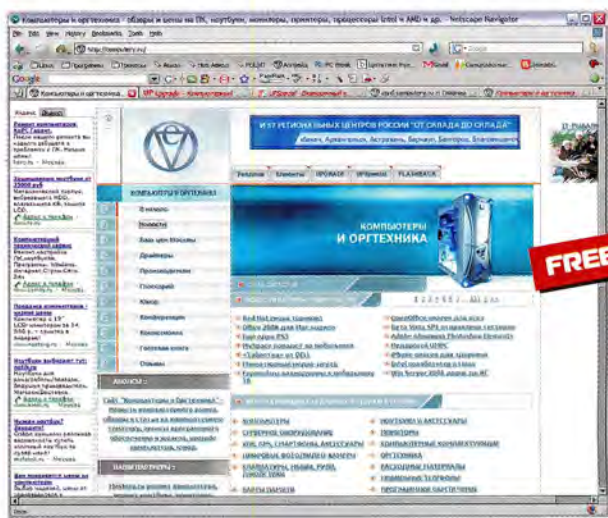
Компьютеры и оргтехника - обзоры и цены на ПК, ноутбуки, мониторы, принтеры, процессоры Intel и AMD и др. - Netscape Navigator

File Edit View History Bookmarks Tools Help

http://www.eiry.ru/

Google

Компьютеры и оргтехника

Яндекс

КОМПЬЮТЕРЫ И ОРГТЕХНИКА

О проекте

Новости

Наш цен Москвы

Драйверы

Производители

Глоссарий

Юмор

Конференция

Комплектация

Гостевая книга

Отзывы

АНОНСЫ

НАШИ ПАРТНЕРЫ

Реклама

Клиенты

ПРОЕКТ

Интервью

FLASHBACK

В 57 РЕГИОНАЛЬНЫХ ЦЕНТРАХ РОССИИ "ОТ САКЛАДА ДО СКЛАДА"

КОМПЬЮТЕРЫ И ОРГТЕХНИКА

FREE

Red Hat

Office 2008

КОМПЬЮТЕРЫ

НОУТБУКИ И АКСЕССУАРЫ

МОНИТОРЫ

ОРГТЕХНИКА

РАСХОДНЫЕ МАТЕРИАЛЫ

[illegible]